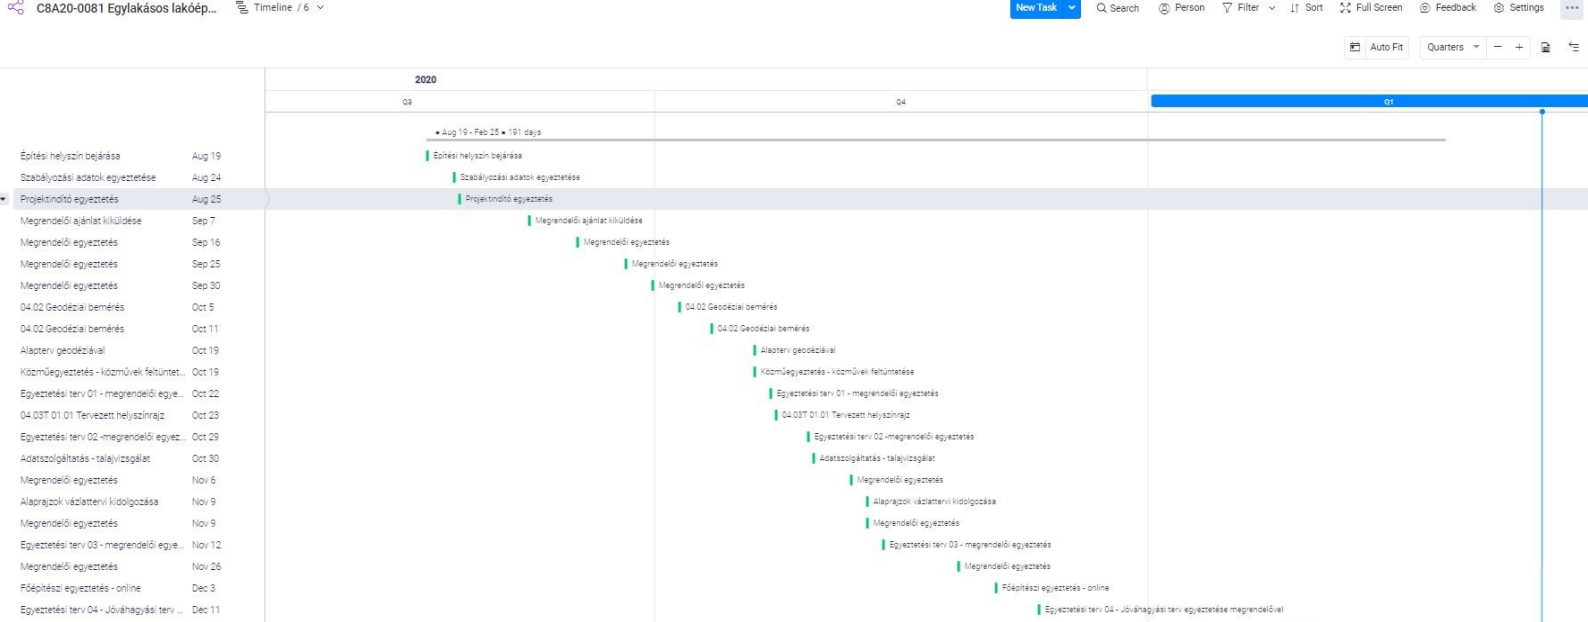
C8A20-0081 Egylakásos lakóép... Timeline / 6 New Task Search Person Filter Sort Full Screen Feedback Settings

Auto Fit Quarters − +

2020

Q3 Q4 Q1

• Aug 19 - Feb 25 • 191 days

| | |
|---|---|
| Építési helyszín bejárása | Aug 19 |
| Szabályozási adatok egyeztetése | Aug 24 |
| Projektindító egyeztetés | Aug 25 |
| Megrendelői ajánlat kiküldése | Sep 7 |
| Megrendelői egyeztetés | Sep 16 |
| Megrendelői egyeztetés | Sep 25 |
| Megrendelői egyeztetés | Sep 30 |
| 04.02 Geodéziai bemérés | Oct 5 |
| 04.02 Geodéziai bemérés | Oct 11 |
| Alapterv geodéziával | Oct 19 |
| Közműegyeztetés - közművek feltüntet... | Oct 19 |
| Egyeztetési terv 01 - megrendelői egye... | Oct 22 |
| 04.03T 01.01 Tervezett helyszínrajz | Oct 23 |
| Egyeztetési terv 02 -megrendelői egyez... | Oct 29 |
| Adatszolgáltatás - talajvizsgálat | Oct 30 |
| Megrendelői egyeztetés | Nov 6 |
| Alaprajzok vázlattervi kidolgozása | Nov 9 |
| Megrendelői egyeztetés | Nov 9 |
| Egyeztetési terv 03 - megrendelői egye... | Nov 12 |
| Megrendelői egyeztetés | Nov 26 |
| Főépítészi egyeztetés - online | Dec 3 |
| Egyeztetési terv 04 - Jóváhagyási terv ... | Dec 11 |

Építési helyszín bejárása
Szabályozási adatok egyeztetése
Projektindító egyeztetés
Megrendelői ajánlat kiküldése
Megrendelői egyeztetés
Megrendelői egyeztetés
Megrendelői egyeztetés
04.02 Geodéziai bemérés
04.02 Geodéziai bemérés
Alapterv geodéziával
Közműegyeztetés - közművek feltüntetése
Egyeztetési terv 01 - megrendelői egyeztetés
04.03T 01.01 Tervezett helyszínrajz
Egyeztetési terv 02 -megrendelői egyeztetés
Adatszolgáltatás - talajvizsgálat
Megrendelői egyeztetés
Alaprajzok vázlattervi kidolgozása
Megrendelői egyeztetés
Egyeztetési terv 03 - megrendelői egyeztetés
Megrendelői egyeztetés
Főépítészi egyeztetés - online
Egyeztetési terv 04 - Jóváhagyási terv egyeztetése megrendelővel